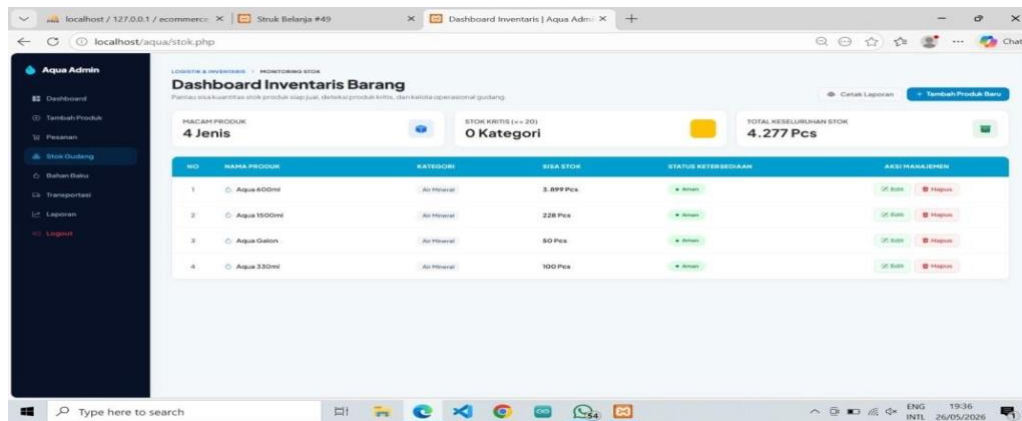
localhost / 127.0.0.1 / ecommerce × Struk Belanja #49 × Dashboard Inventaris | Aqua Admi × +

localhost/aqua/stok.php

Chat

Aqua Admin

Dashboard
Tambah Produk
Pesanan
Stok Gudang
Bahan Baku
Transportasi
Laporan
Logout

LOGISTIK & INVENTARIS > MONITORING STOK

Dashboard Inventaris Barang

Pantau sisa kuantitas stok produk siap jual, deteksi produk kritis, dan kelola operasional gudang.

Cetak Laporan + Tambah Produk Baru

MACAM PRODUK
4 Jenis

STOK KRITIS (<= 20)
0 Kategori

TOTAL KESELURUHAN STOK
4.277 Pcs

| NO | NAMA PRODUK | KATEGORI | SISA STOK | STATUS KETERSEDIAAN | AKSI MANAJEMEN |
|---|---|---|---|---|---|
| 1 | Aqua 600ml | Air Mineral | 3.899 Pcs | Aman | Edit Hapus |
| 2 | Aqua 1500ml | Air Mineral | 228 Pcs | Aman | Edit Hapus |
| 3 | Aqua Galon | Air Mineral | 50 Pcs | Aman | Edit Hapus |
| 4 | Aqua 330ml | Air Mineral | 100 Pcs | Aman | Edit Hapus |

Type here to search

ENG INTL 19:36 26/05/2026